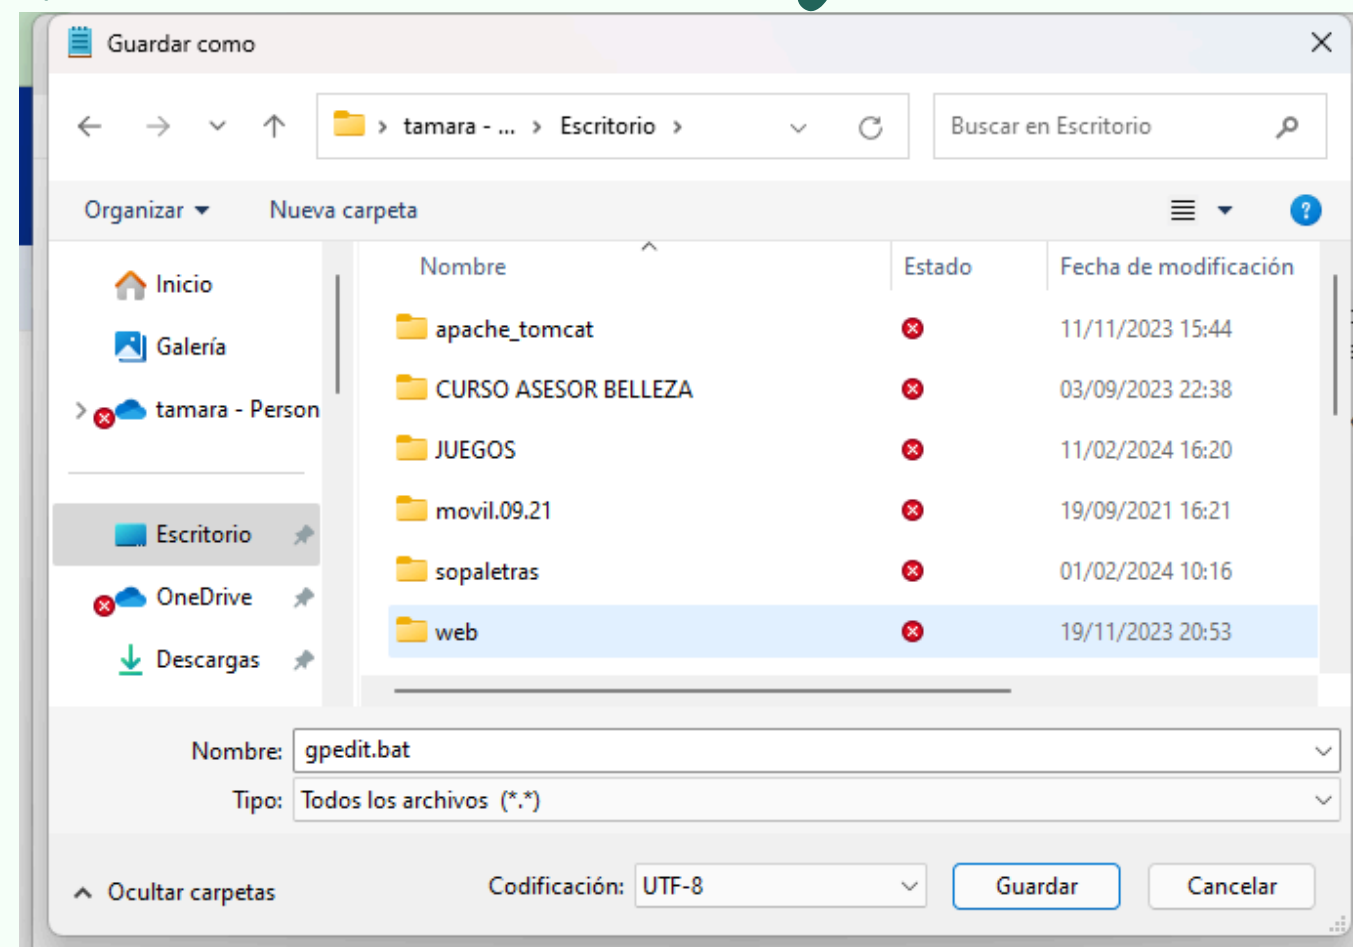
Guardar como

tamara - ... › Escritorio ›

Buscar en Escritorio

Organizar ▾ Nueva carpeta

Inicio
Galería
tamara - Person
Escritorio
OneDrive
Descargas

| Nombre | Estado | Fecha de modificación |
|---|---|---|
| apache_tomcat | | 11/11/2023 15:44 |
| CURSO ASESOR BELLEZA | | 03/09/2023 22:38 |
| JUEGOS | | 11/02/2024 16:20 |
| movil.09.21 | | 19/09/2021 16:21 |
| sopaletras | | 01/02/2024 10:16 |
| web | | 19/11/2023 20:53 |

Nombre: gpedit.bat
Tipo: Todos los archivos (*.*)

Ocultar carpetas
Codificación: UTF-8
Guardar
Cancelar